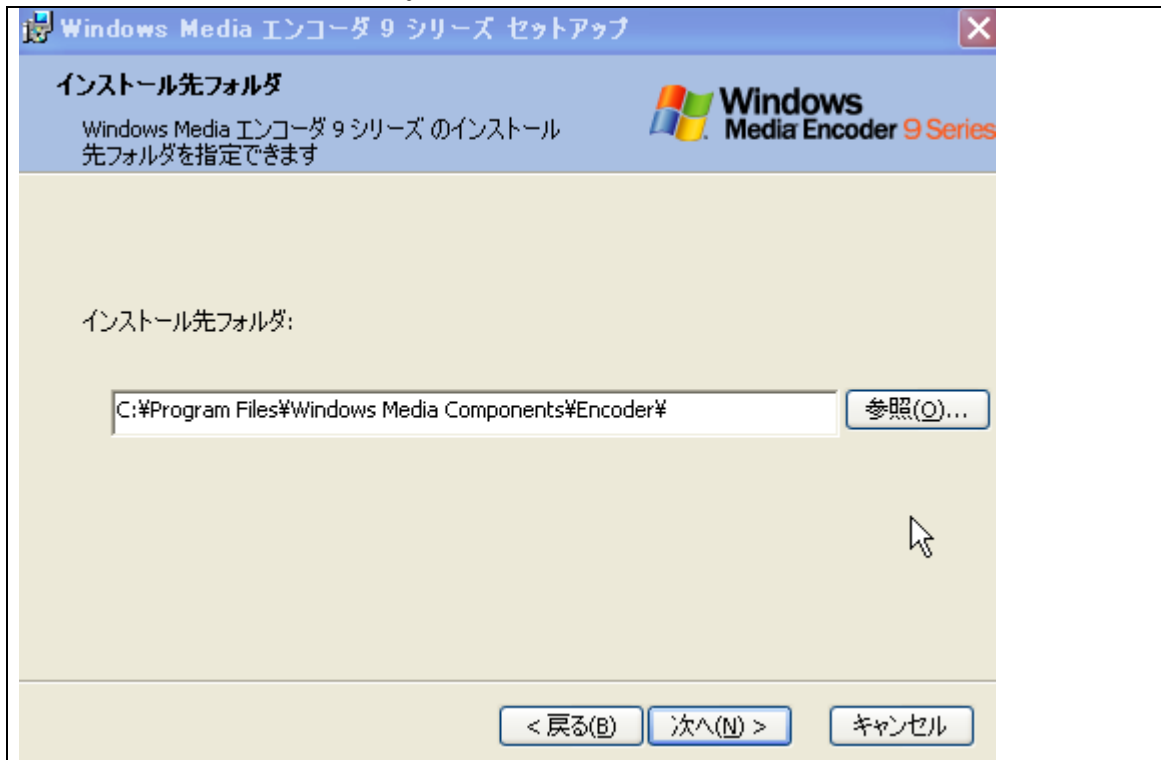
Windows Media エンコーダ 9 シリーズ セットアップ

インストール先フォルダ

Windows Media エンコーダ 9 シリーズ のインストール先フォルダを指定できます

Windows Media Encoder 9 Series

インストール先フォルダ:

C:¥Program Files¥Windows Media Components¥Encoder¥

参照(O)...

< 戻る(B)

次へ(N) >

キャンセル